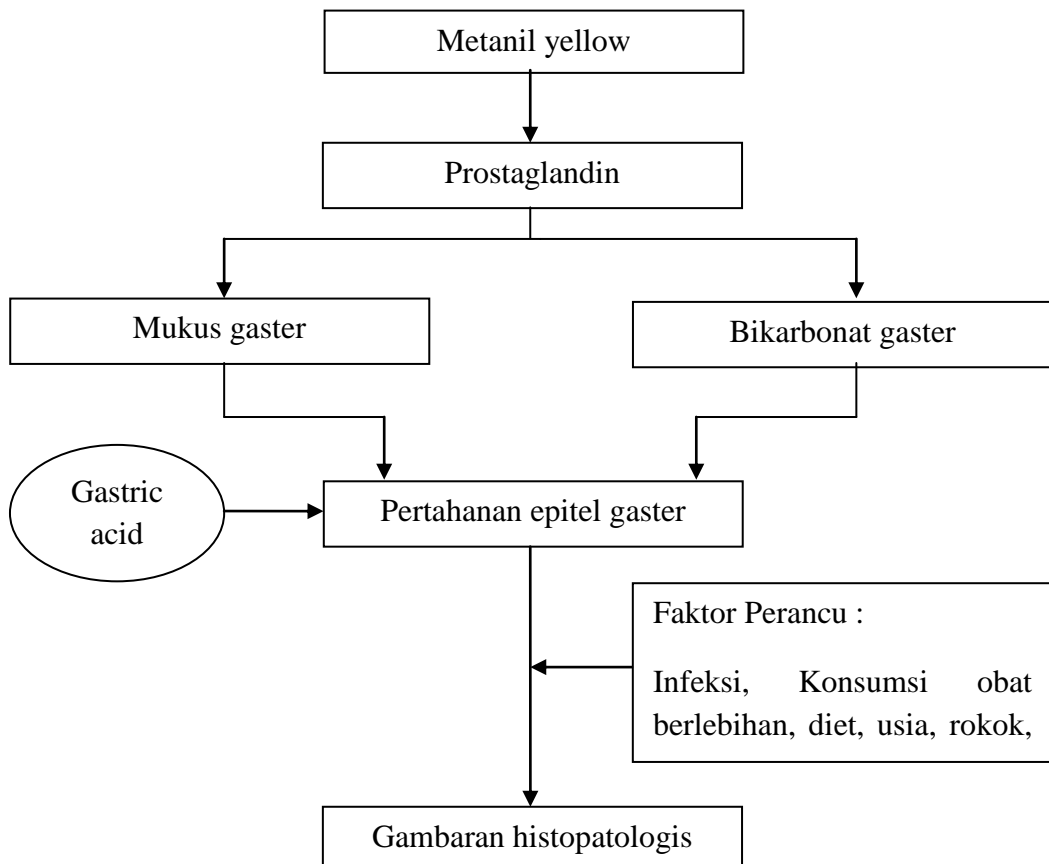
Metanil yellow

Prostaglandin

Mukus gaster

Bikarbonat gaster

Gastric acid

Pertahanan epitel gaster

Faktor Perancu :

Infeksi, Konsumsi obat berlebihan, diet, usia, rokok,

Gambaran histopatologis